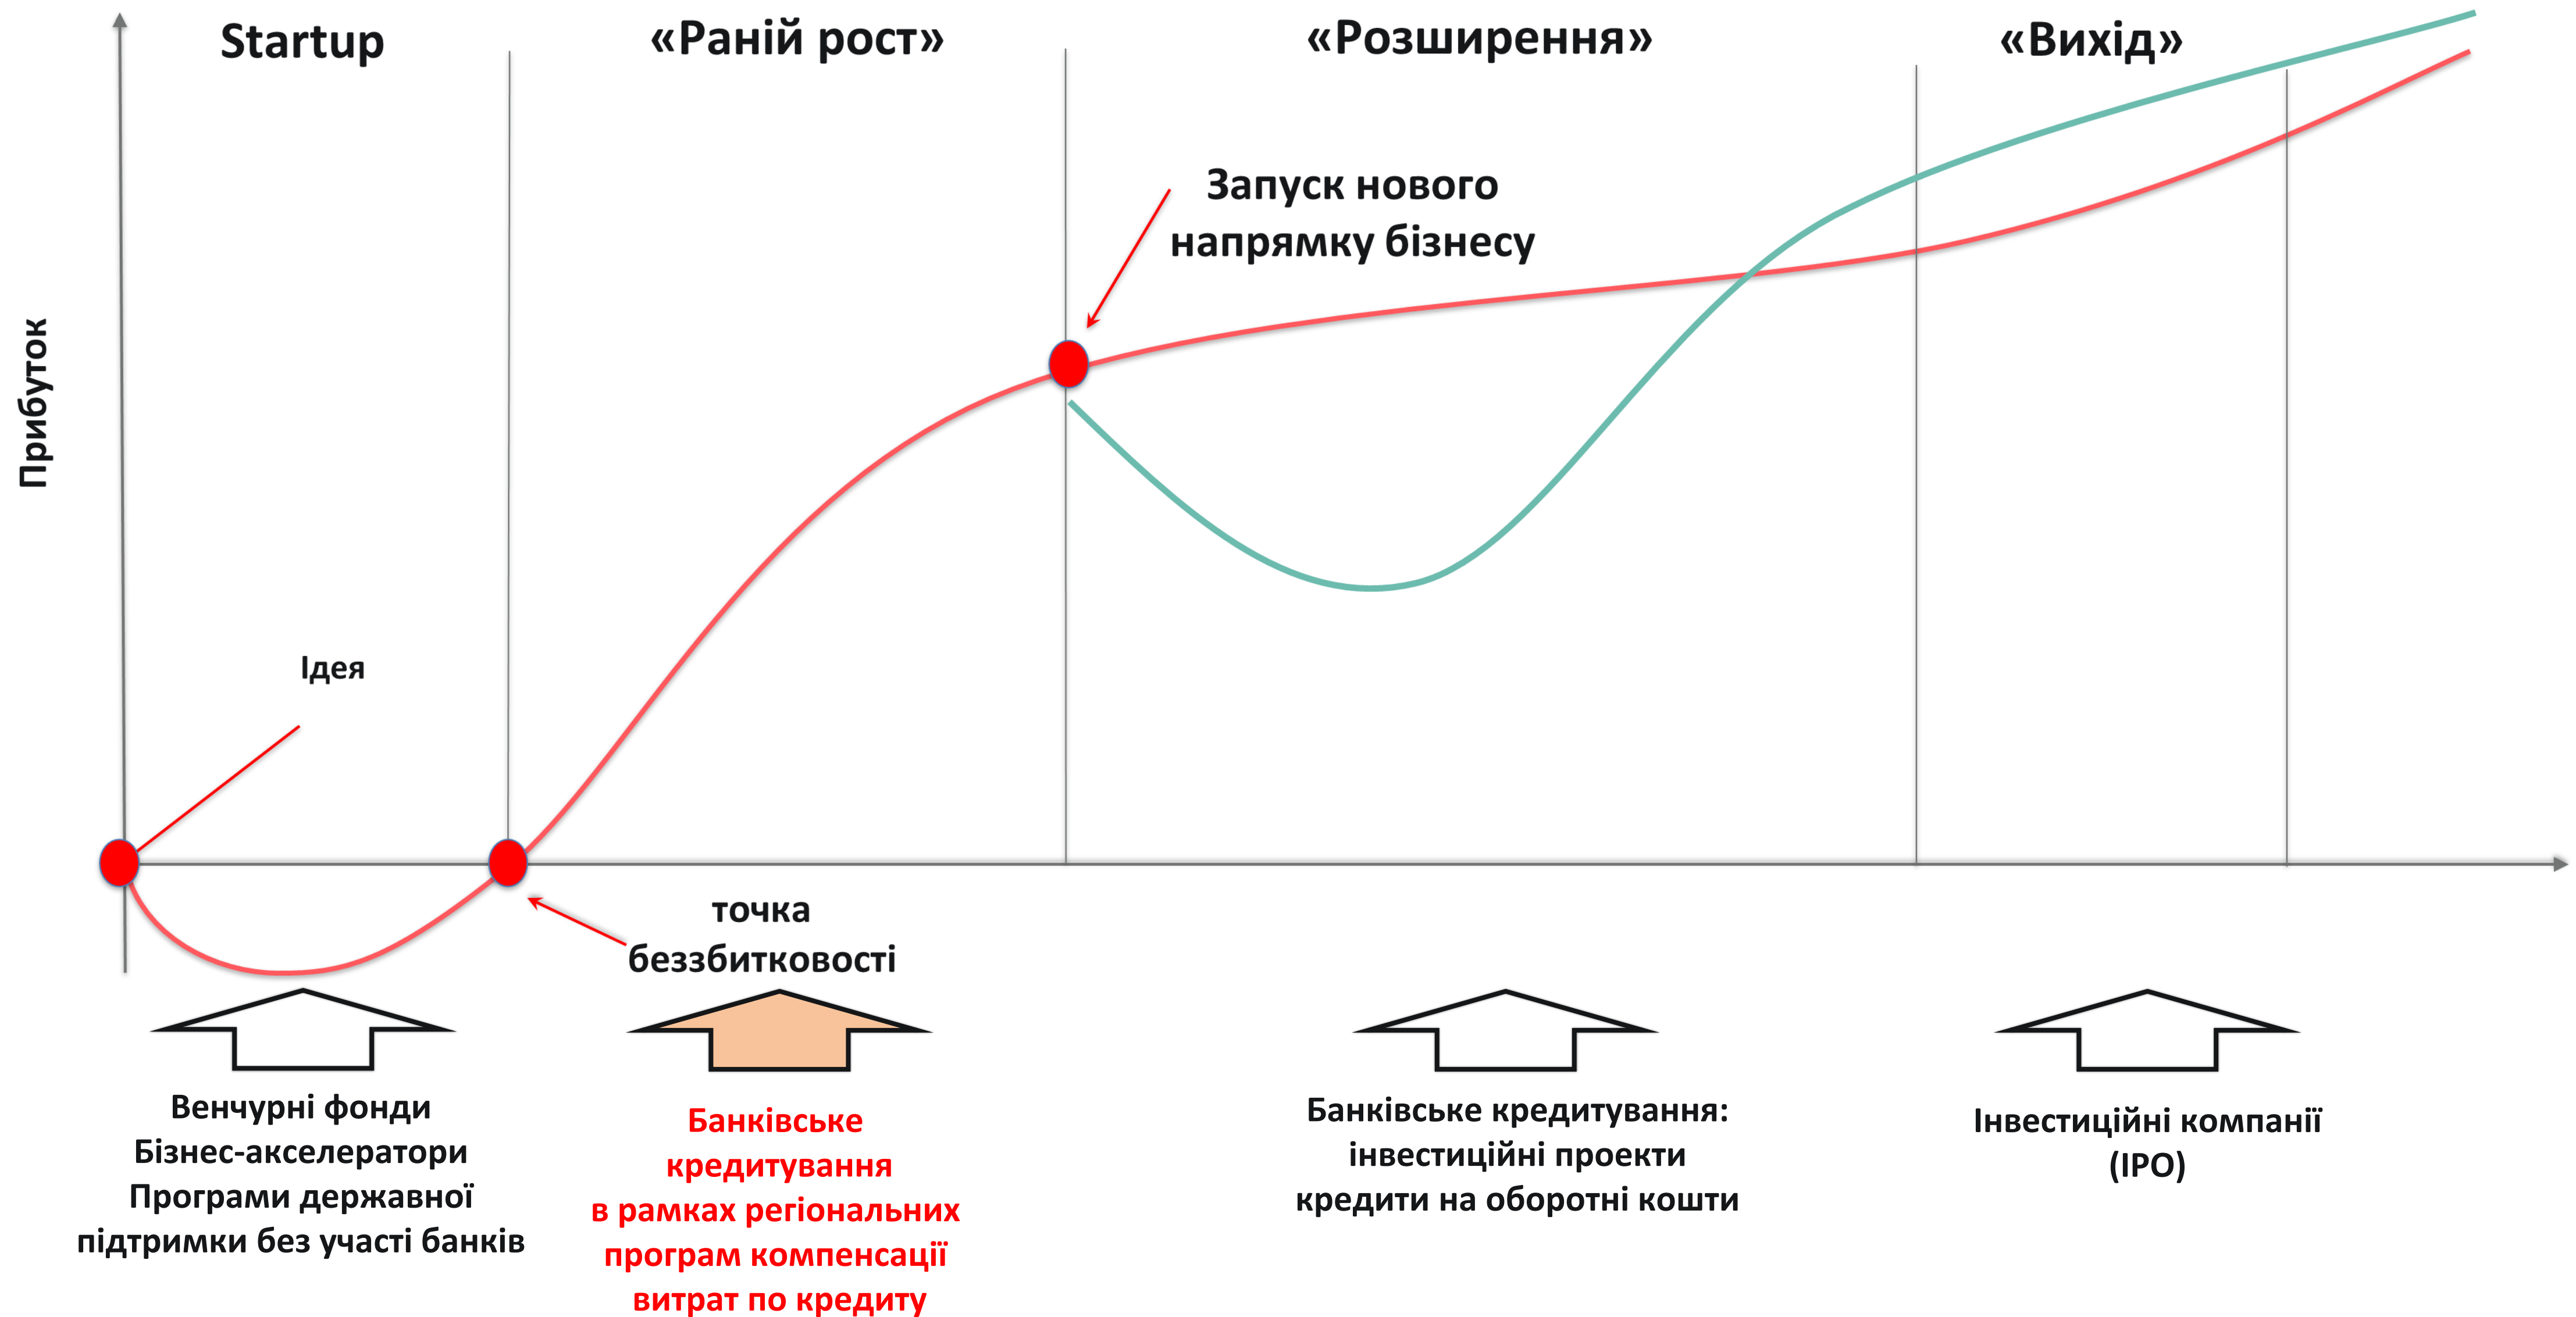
Startup

«Раній рост»

«Розширення»

«Вихід»

Прибуток

Запуск нового напрямку бізнесу

Ідея

точка беззбитковості

Венчурні фонди
Бізнес-акселератори
Програми державної підтримки без участі банків

Банківське кредитування в рамках регіональних програм компенсації витрат по кредиту

Банківське кредитування:
інвестиційні проекти
кредити на оборотні кошти

Інвестиційні компанії (IPO)